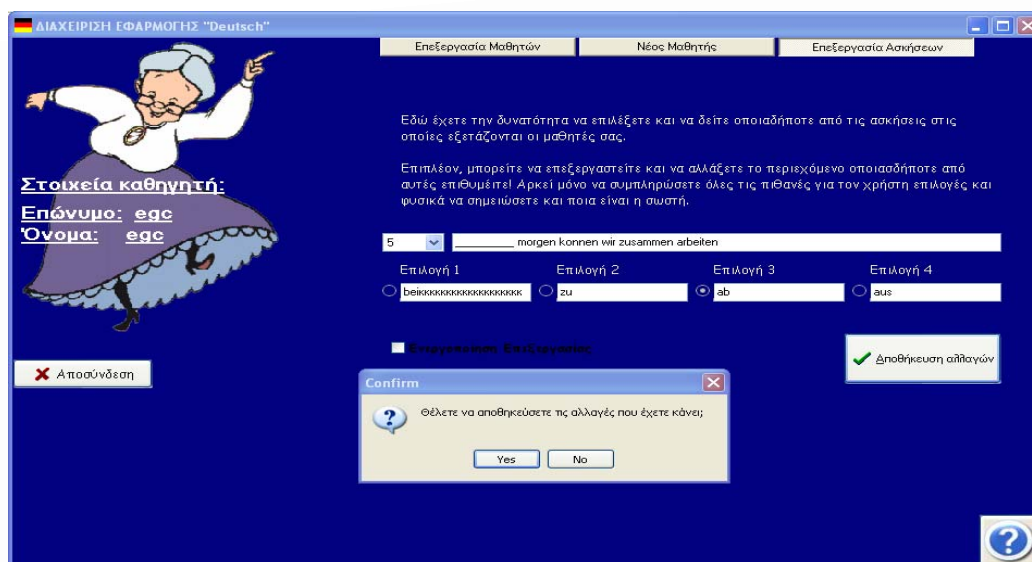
ΔΙΑΧΕΙΡΙΣΗ ΕΦΑΡΜΟΓΗΣ "Deutsch"

Επεξεργασία Μαθητών | Νέος Μαθητής | Επεξεργασία Ασκήσεων

Στοιχεία καθηγητή:

Επώνυμο: egc
Όνομα: egc

Εδώ έχετε την δυνατότητα να επιλέξετε και να δείτε οποιαδήποτε από τις ασκήσεις στις οποίες εξετάζονται οι μαθητές σας.

Επιπλέον, μπορείτε να επεξεργαστείτε και να αλλάξετε το περιεχόμενο οποιασδήποτε από αυτές επιθυμείτε! Αρκεί μόνο να συμπληρώσετε όλες τις πιθανές για τον χρήστη επιλογές και φυσικά να σημειώσετε και ποια είναι η σωστή.

5 ________ morgen konnen wir zusammen arbeiten

Επιλογή 1 beikkkkkkkkkkkkkkkkkkk
Επιλογή 2 zu
Επιλογή 3 ab
Επιλογή 4 aus

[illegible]

Αποθήκευση αλλαγών

Αποσύνδεση

Confirm

Θέλετε να αποθηκεύσετε τις αλλαγές που έχετε κάνει;

Yes No